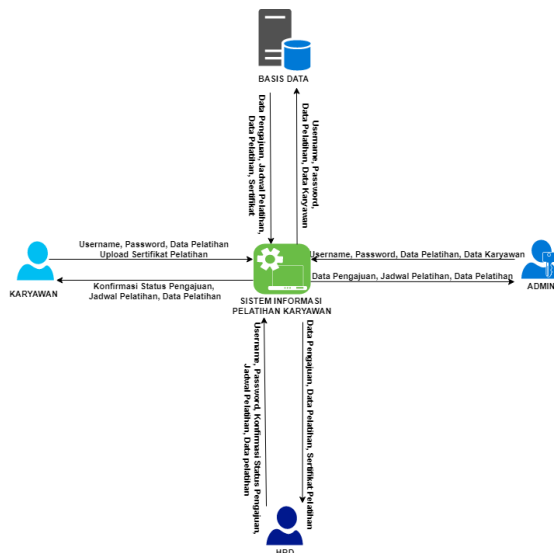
BASIS DATA

Data Pengajuan, Jadwal Pelatihan, Data Pelatihan, Sertifikat

Username, Password, Data Pelatihan, Data Karyawan

Username, Password, Data Pelatihan Upload Sertifikat Pelatihan

Konfirmasi Status Pengajuan, Jadwal Pelatihan, Data Pelatihan

KARYAWAN

SISTEM INFORMASI PELATIHAN KARYAWAN

Username, Password, Data Pelatihan, Data Karyawan

Data Pengajuan, Jadwal Pelatihan, Data Pelatihan

ADMIN

Username, Password, Konfirmasi Status Pengajuan, Jadwal Pelatihan, Data pelatihan

Data Pengajuan, Data Pelatihan, Sertifikat Pelatihan

HRD